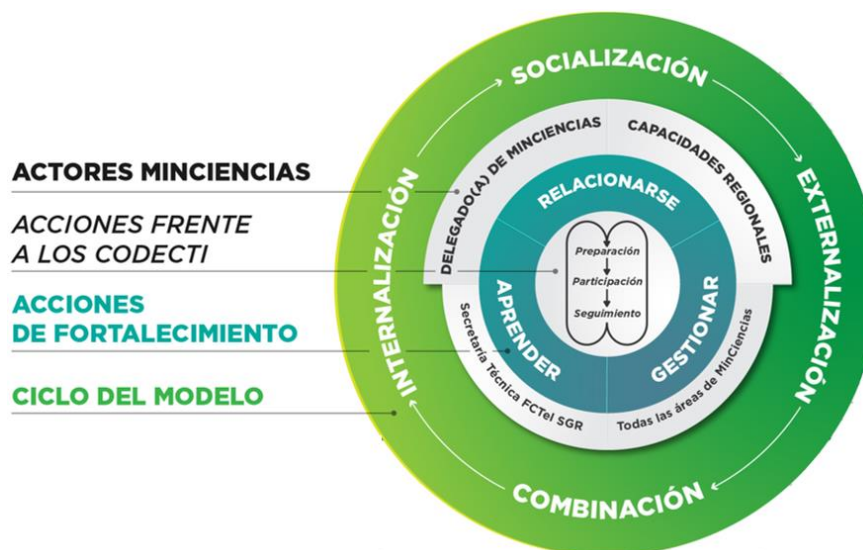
ACTORES MINCIENCIAS

ACCIONES FRENTE A LOS CODECTI

ACCIONES DE FORTALECIMIENTO

CICLO DEL MODELO

SOCIALIZACIÓN

EXTERNALIZACIÓN

COMBINACIÓN

INTERNALIZACIÓN

DELEGADO(A) DE MINCIENCIAS

CAPACIDADES REGIONALES

Secretaría Técnica FCTeI SGR

Todas las áreas de MinCiencias

RELACIONARSE

APRENDER

GESTIONAR

Preparación

Participación

Seguimiento